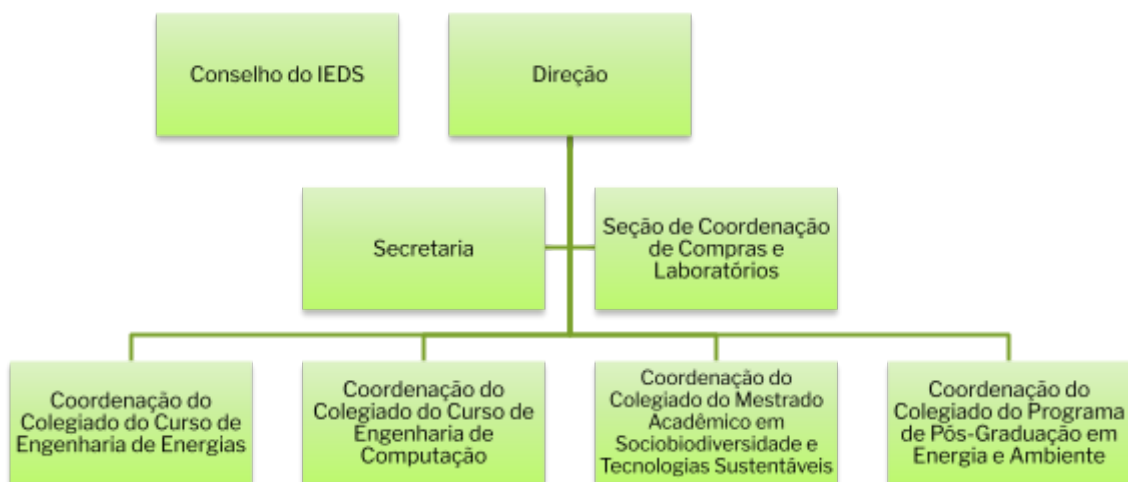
Conselho do IEDS

Direção

Secretaria

Seção de Coordenação de Compras e Laboratórios

Coordenação do Colegiado do Curso de Engenharia de Energias

Coordenação do Colegiado do Curso de Engenharia de Computação

Coordenação do Colegiado do Mestrado Acadêmico em Sociobiodiversidade e Tecnologias Sustentáveis

Coordenação do Colegiado do Programa de Pós-Graduação em Energia e Ambiente